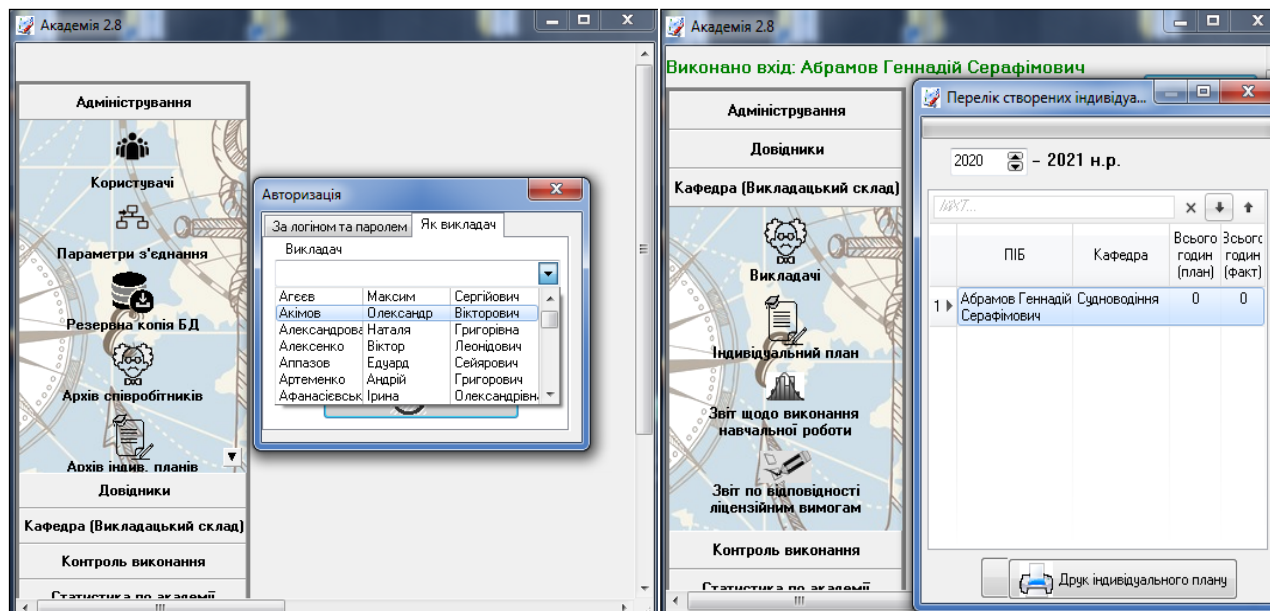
Академія 2.8

Адміністрування

Користувачі

Параметри з'єднання

Резервна копія БД

Архів співробітників

Архів індив. планів

Довідники

Кафедра (Викладацький склад)

Контроль виконання

Статистика по академії

Авторизація

За логіном та паролем | Як викладач

Викладач

| | | |
|---|---|---|
| Агєєв | Максим | Сергійович |
| Акімов | Олександр | Вікторович |
| Александрова | Наталя | Григорівна |
| Алексенко | Віктор | Леонідович |
| Аппазов | Едуард | Сейярович |
| Артеменко | Андрій | Григорович |
| Афанасієвськ | Ірина | Олександрівна |

Академія 2.8

Виконано вхід: Абрамов Геннадій Серафімович

Адміністрування

Довідники

Кафедра (Викладацький склад)

Викладачі

Індивідуальний план

Звіт щодо виконання навчальної роботи

Звіт по відповідності ліцензійним вимогам

Контроль виконання

Статистика по академії

Перелік створених індивідуа...

2020 – 2021 н.р.

ПІБ...

| | ПІБ | Кафедра | Всього годин (план) | Всього годин (факт) |
|---|---|---|---|---|
| 1 | Абрамов Геннадій Серафімович | Судноводіння | 0 | 0 |

Друк індивідуального плану